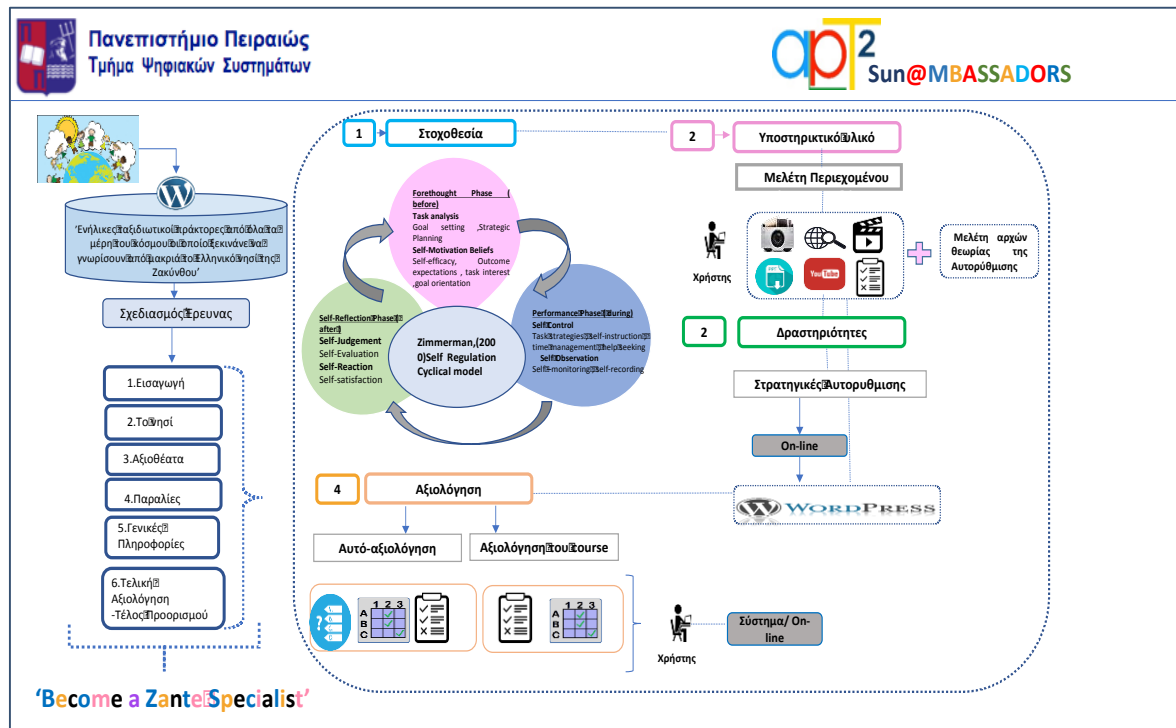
Πανεπιστήμιο Πειραιώς
Τμήμα Ψηφιακών Συστημάτων

apT2 Sun@MBASSADORS

'Ενήλικες ταξιδιωτικοί πράκτορες από όλα τα μέρη του κόσμου οι οποίοι ξεκινάνε να γνωρίσουν από μακριά το Ελληνικό νησί της Ζακύνθου'

Σχεδιασμός Έρευνας

1.Εισαγωγή

2.Το νησί

3.Αξιοθέατα

4.Παραλίες

5.Γενικές Πληροφορίες

6.Τελική Αξιολόγηση -Τέλος Προορισμού

'Become a Zante Specialist'

1 Στοχοθεσία

Forethought Phase (before)
Task analysis
Goal setting ,Strategic Planning
Self-Motivation Beliefs
Self-efficacy, Outcome expectations , task interest ,goal orientation

Self-Reflection Phase (after)
Self-Judgement
Self-Evaluation
Self-Reaction
Self-satisfaction

Zimmerman,(2000)Self Regulation Cyclical model

Performance Phase (during)
Self Control
Task strategies, self-instruction, time management, help seeking
Self Observation
Self-monitoring, self-recording

2 Υποστηρικτικό υλικό

Μελέτη Περιεχομένου

Χρήστης

YouTube

Μελέτη αρχών θεωρίας της Αυτορύθμισης

2 Δραστηριότητες

Στρατηγικές Αυτορυθμισης

On-line

WordPress

4 Αξιολόγηση

Αυτό-αξιολόγηση

Αξιολόγηση του course

A B C 1 2 3

A B C 1 2 3

Χρήστης

Σύστημα/ On-line